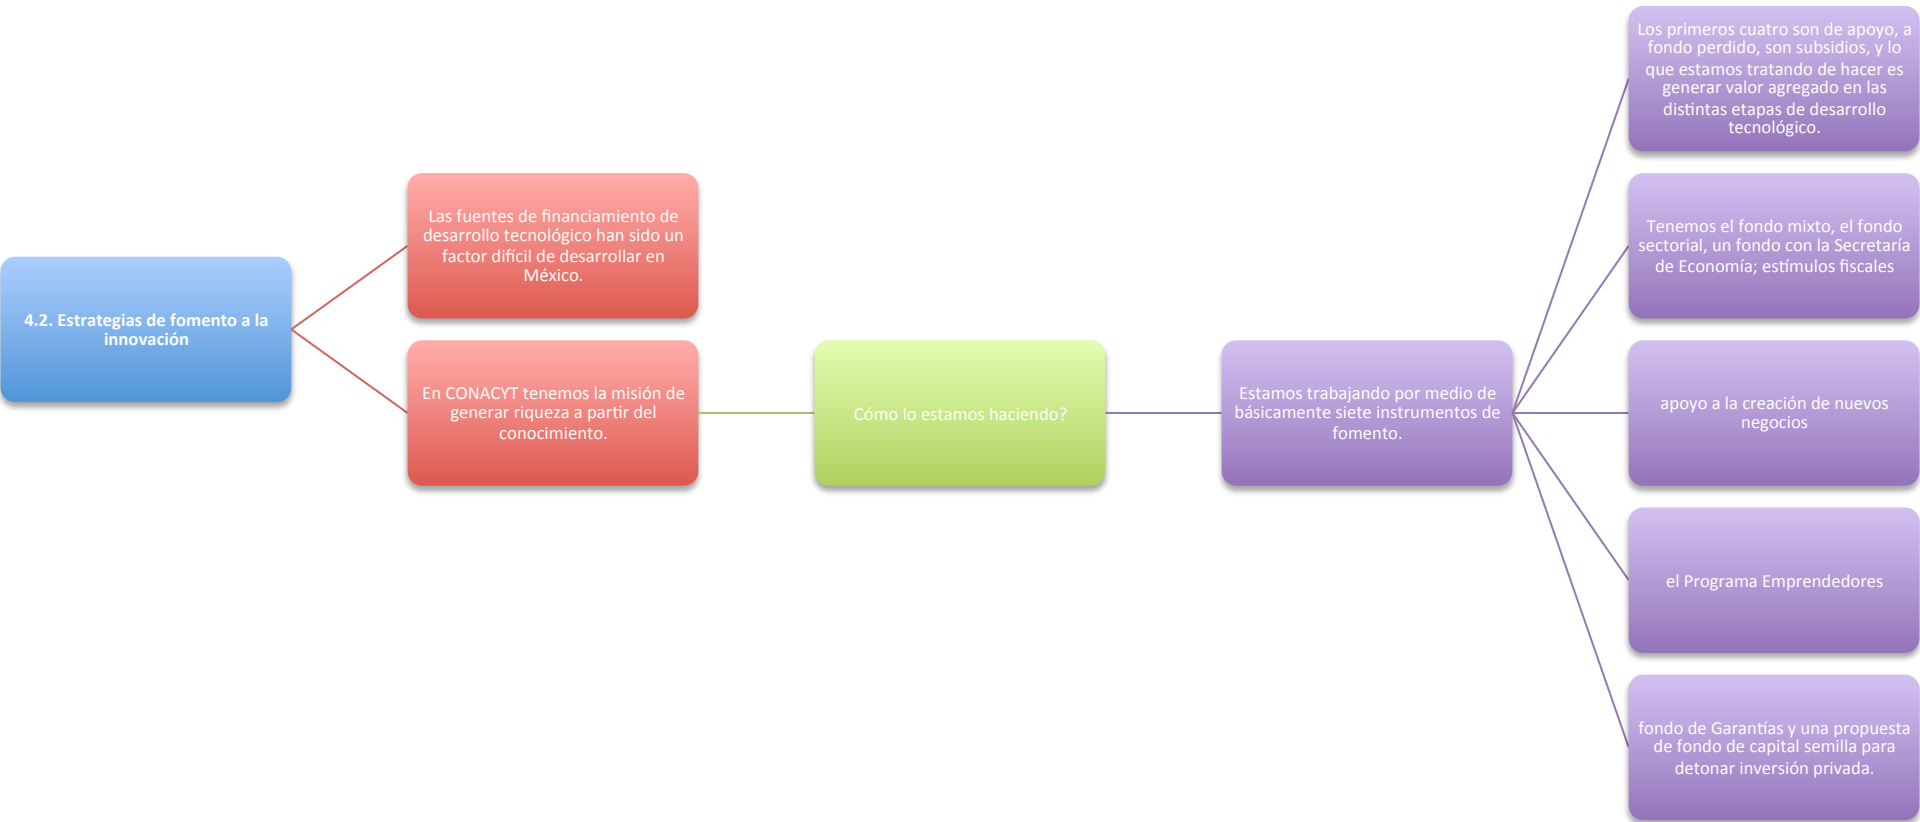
4.2. Estrategias de fomento a la innovación

Las fuentes de financiamiento de desarrollo tecnológico han sido un factor difícil de desarrollar en México.

En CONACYT tenemos la misión de generar riqueza a partir del conocimiento.

Cómo lo estamos haciendo?

Estamos trabajando por medio de básicamente siete instrumentos de fomento.

Los primeros cuatro son de apoyo, a fondo perdido, son subsidios, y lo que estamos tratando de hacer es generar valor agregado en las distintas etapas de desarrollo tecnológico.

Tenemos el fondo mixto, el fondo sectorial, un fondo con la Secretaría de Economía; estímulos fiscales

apoyo a la creación de nuevos negocios

el Programa Emprendedores

fondo de Garantías y una propuesta de fondo de capital semilla para detonar inversión privada.